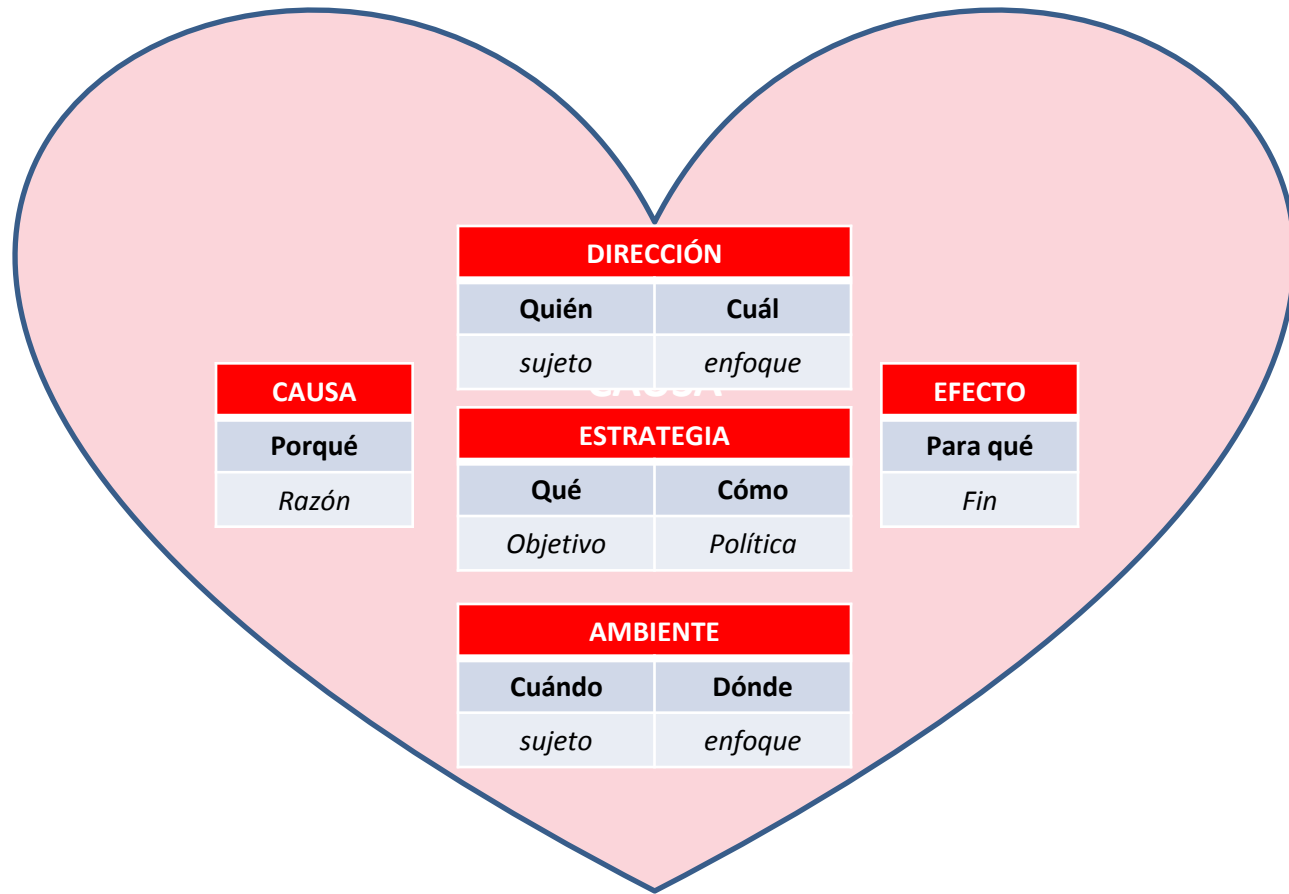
| DIRECCIÓN | |
|---|---|
| Quién | Cuál |
| sujeto | enfoque |

CAUSA

| CAUSA |
|---|
| Porqué |
| Razón |

| ESTRATEGIA | |
|---|---|
| Qué | Cómo |
| Objetivo | Política |

| EFECTO |
|---|
| Para qué |
| Fin |

| AMBIENTE | |
|---|---|
| Cuándo | Dónde |
| sujeto | enfoque |